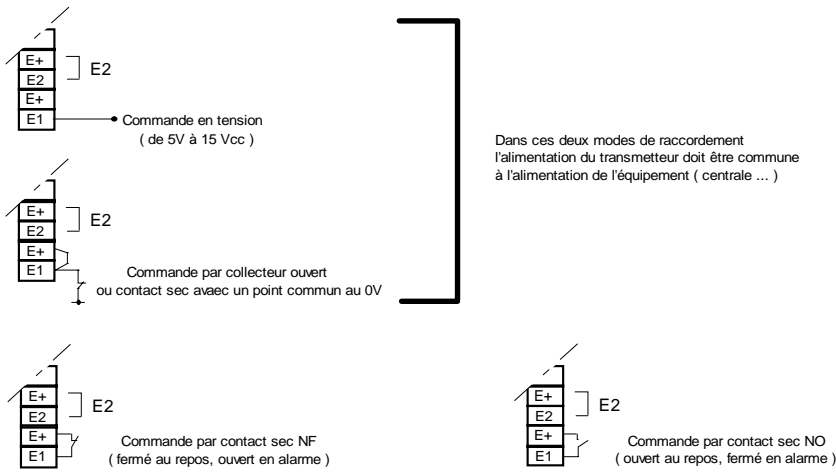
E+
E2
E+
E1

E2

Commande en tension
( de 5V à 15 Vcc )

E+
E2
E+
E1

E2

Commande par collecteur ouvert
ou contact sec avaec un point commun au 0V

Dans ces deux modes de raccordement l'alimentation du transmetteur doit être commune à l'alimentation de l'équipement ( centrale ... )

E+
E2
E+
E1

E2

Commande par contact sec NF
( fermé au repos, ouvert en alarme )

E+
E2
E+
E1

E2

Commande par contact sec NO
( ouvert au repos, fermé en alarme )